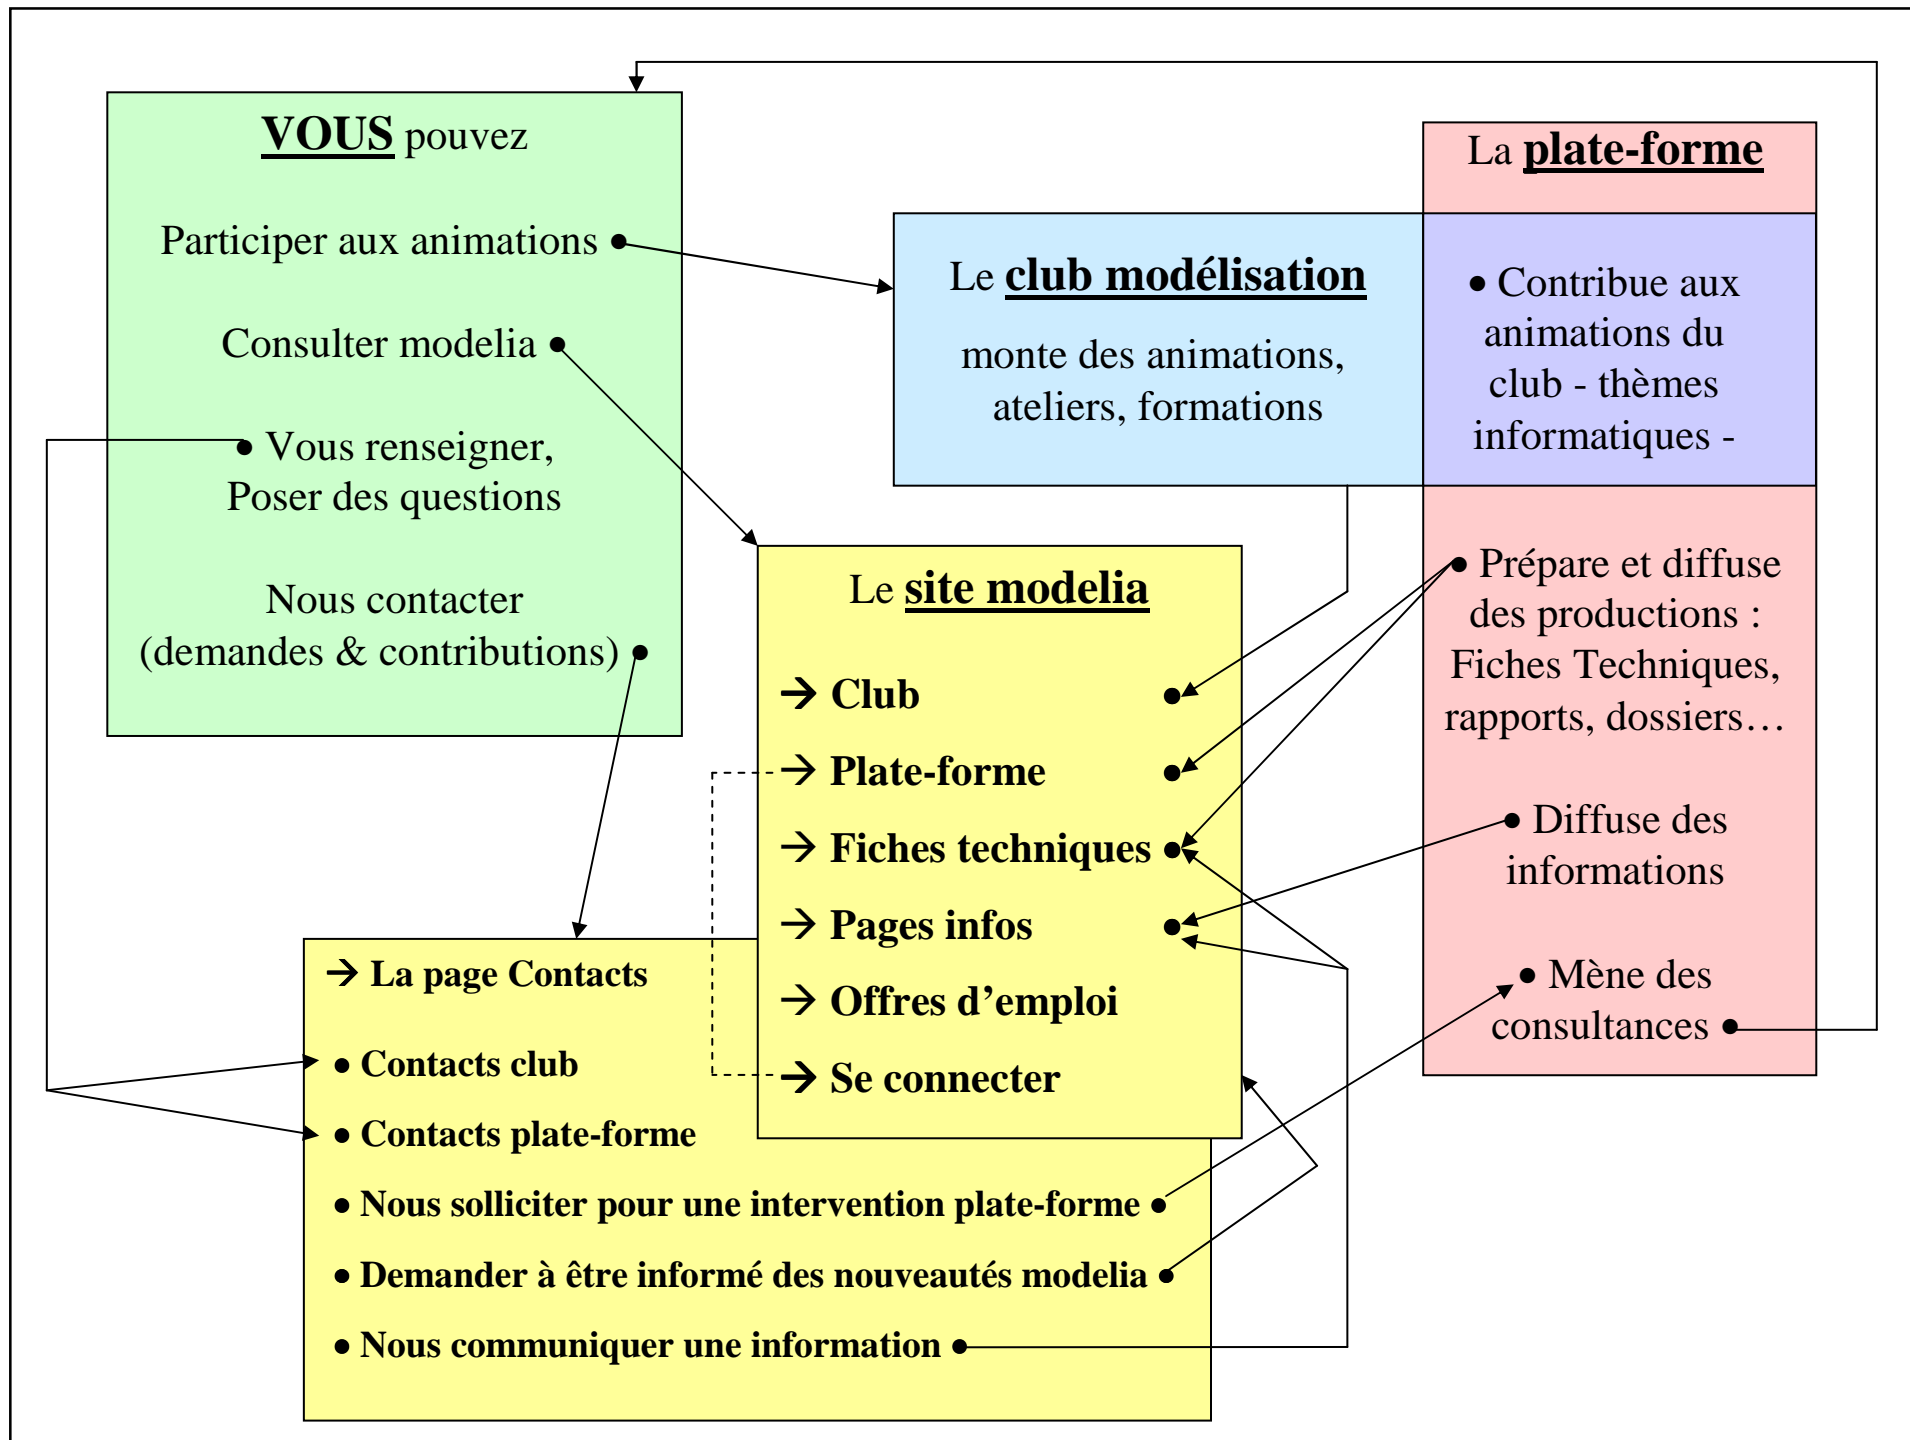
VOUS pouvez

Participer aux animations

Consulter modelia

Vous renseigner, Poser des questions

Nous contacter (demandes & contributions)

La plate-forme

Le club modélisation

monte des animations, ateliers, formations

• Contribue aux animations du club - thèmes informatiques -

• Prépare et diffuse des productions : Fiches Techniques, rapports, dossiers…

• Diffuse des informations

• Mène des consultances

Le site modelia

→ Club

→ Plate-forme

→ Fiches techniques

→ Pages infos

→ Offres d'emploi

→ Se connecter

→ La page Contacts

• Contacts club

• Contacts plate-forme

• Nous solliciter pour une intervention plate-forme

• Demander à être informé des nouveautés modelia

• Nous communiquer une information